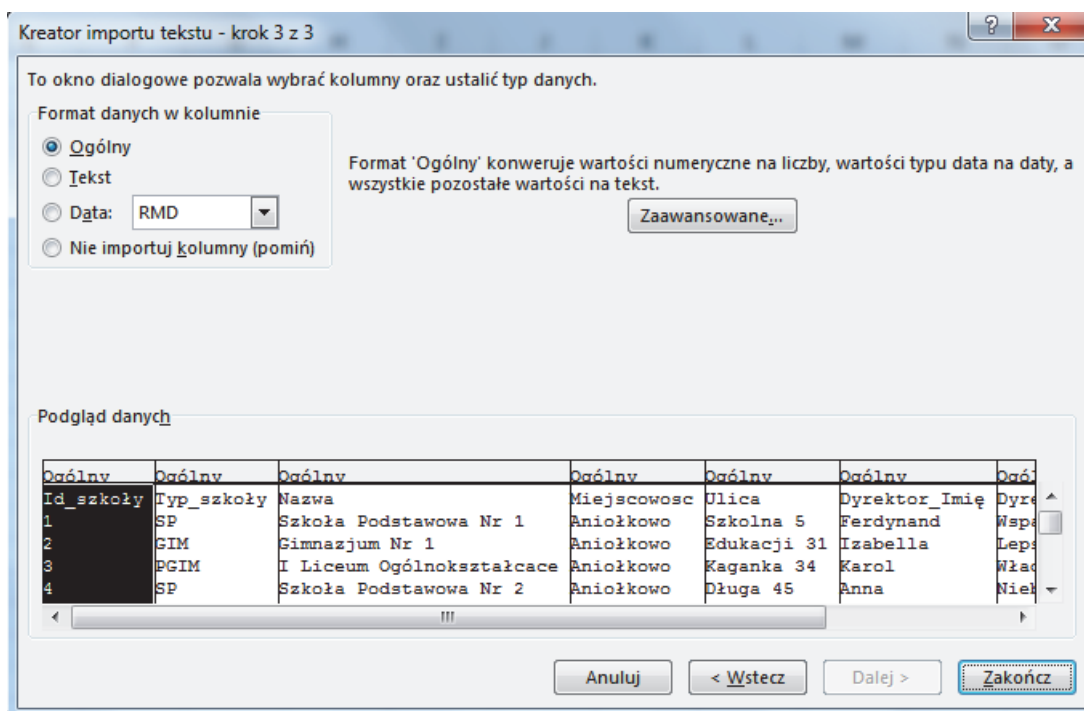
Kreator importu tekstu - krok 3 z 3

To okno dialogowe pozwala wybrać kolumny oraz ustalić typ danych.

Format danych w kolumnie

Ogólny

Tekst

Data: RMD

Nie importuj kolumny (pomiń)

Format 'Ogólny' konweruje wartości numeryczne na liczby, wartości typu data na daty, a wszystkie pozostałe wartości na tekst.

Zaawansowane...

Podgląd danych

| Ogólny | Ogólny | Ogólny | Ogólny | Ogólny | Ogólny | Ogó |
|---|---|---|---|---|---|---|
| Id_szkoły | Typ_szkoły | Nazwa | Miejscowosc | Ulica | Dyrektor_Imię | Dyre |
| 1 | SP | Szkoła Podstawowa Nr 1 | Aniołkowo | Szkolna 5 | Ferdynand | Wspa |
| 2 | GIM | Gimnazjum Nr 1 | Aniołkowo | Edukacji 31 | Izabella | Leps |
| 3 | PGIM | I Liceum Ogólnokształcace | Aniołkowo | Kaganka 34 | Karol | Włac |
| 4 | SP | Szkoła Podstawowa Nr 2 | Aniołkowo | Długa 45 | Anna | Nieb |

Anuluj

< Wstecz

Dalej >

Zakończ